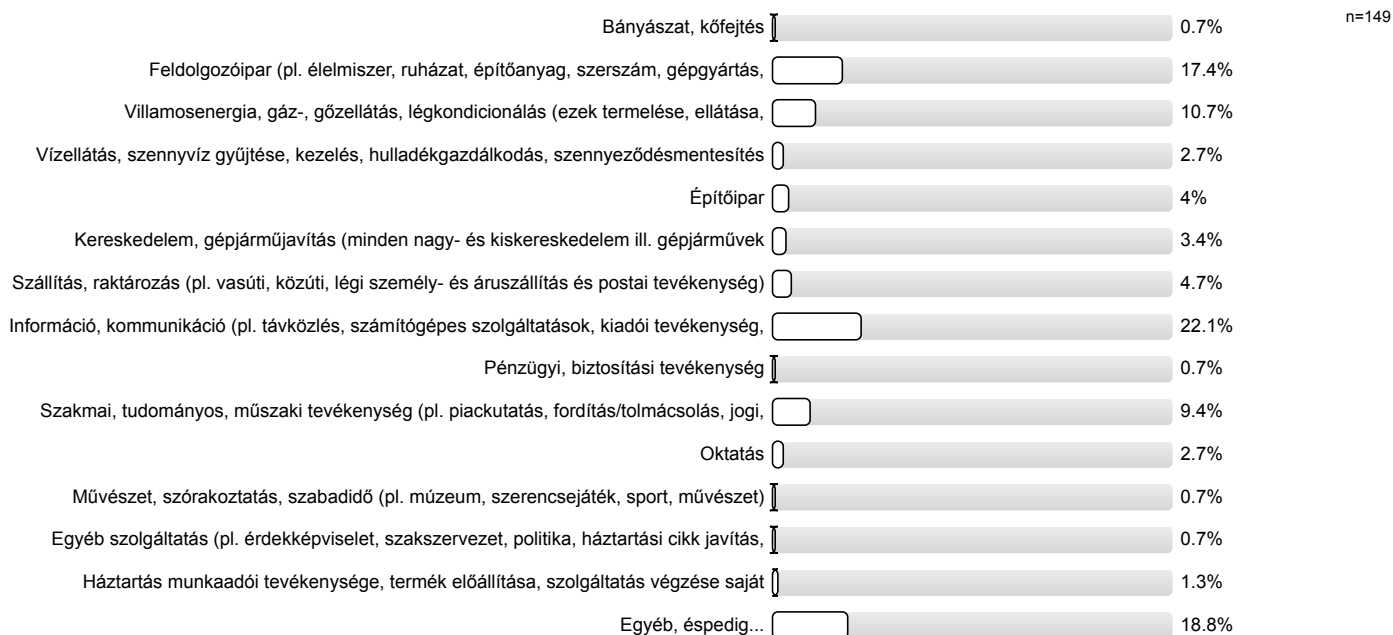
n=149

| | |
|---|---|
| Bányászat, kőfejtés | 0.7% |
| Feldolgozóipar (pl. élelmiszer, ruházat, építőanyag, szerszám, gépgyártás, | 17.4% |
| Villamosenergia, gáz-, gőzellátás, légkondicionálás (ezek termelése, ellátása, | 10.7% |
| Vízellátás, szennyvíz gyűjtése, kezelés, hulladékgazdálkodás, szennyeződésmentesítés | 2.7% |
| Építőipar | 4% |
| Kereskedelem, gépjárműjavítás (minden nagy- és kiskereskedelem ill. gépjárművek | 3.4% |
| Szállítás, raktározás (pl. vasúti, közúti, légi személy- és áruszállítás és postai tevékenység) | 4.7% |
| Információ, kommunikáció (pl. távközlés, számítógépes szolgáltatások, kiadói tevékenység, | 22.1% |
| Pénzügyi, biztosítási tevékenység | 0.7% |
| Szakmai, tudományos, műszaki tevékenység (pl. piackutatás, fordítás/tolmácsolás, jogi, | 9.4% |
| Oktatás | 2.7% |
| Művészet, szórakoztatás, szabadidő (pl. múzeum, szerencsejáték, sport, művészet) | 0.7% |
| Egyéb szolgáltatás (pl. érdekképviselet, szakszervezet, politika, háztartási cikk javítás, | 0.7% |
| Háztartás munkaadói tevékenysége, termék előállítása, szolgáltatás végzése saját | 1.3% |
| Egyéb, éspedig... | 18.8% |